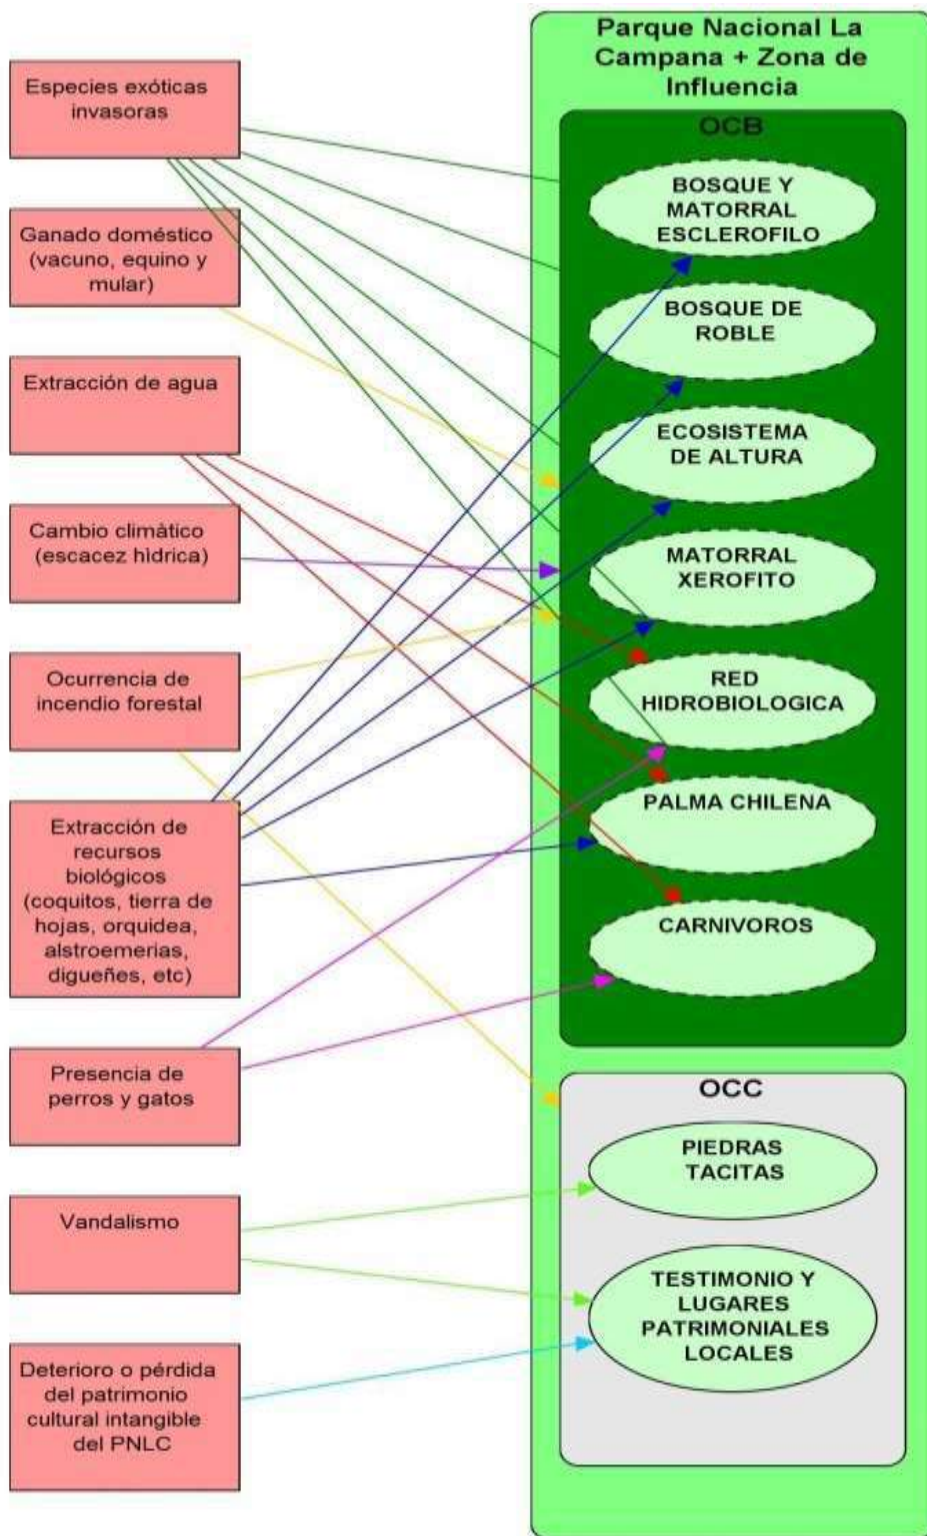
Especies exóticas invasoras

Ganado doméstico (vacuno, equino y mular)

Extracción de agua

Cambio climático (escacez hídrica)

Ocurrencia de incendio forestal

Extracción de recursos biológicos (coquitos, tierra de hojas, orquidea, alstroemerias, digueñes, etc)

Presencia de perros y gatos

Vandalismo

Deterioro o pérdida del patrimonio cultural intangible del PNLC

Parque Nacional La Campana + Zona de Influencia

OCB

BOSQUE Y MATORRAL ESCLEROFILO

BOSQUE DE ROBLE

ECOSISTEMA DE ALTURA

MATORRAL XEROFITO

RED HIDROBIOLOGICA

PALMA CHILENA

CARNIVOROS

OCC

PIEDRAS TACITAS

TESTIMONIO Y LUGARES PATRIMONIALES LOCALES